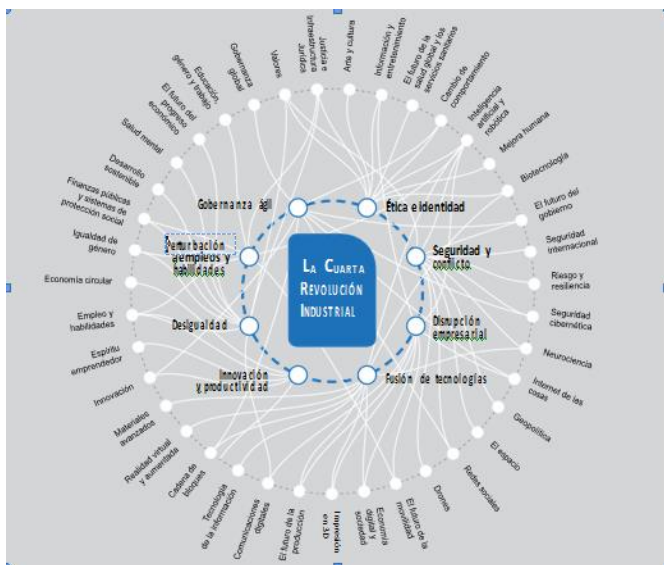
La Cuarta Revolución Industrial

Gobernanza ágil
Ética e identidad
Seguridad y conflicto
Disrupción empresarial
Fusión de tecnologías
Innovación y productividad
Desigualdad
Perturbación a empleos y habilidades

Valores
Justicia e infraestructura jurídica
Arte y cultura
Información y entretenimiento
El futuro de la salud global y los servicios sanitarios
Cambio de comportamiento
Inteligencia artificial y robótica
Mejora humana
Biotecnología
El futuro del gobierno
Seguridad internacional
Riesgo y resiliencia
Seguridad cibernética
Neurociencia
Internet de las cosas
Geopolítica
El espacio
Redes sociales
Drones
El futuro de la movilidad
Economía digital y sociedad
Impresión en 3D
El futuro de la producción
Comunicaciones digitales
Tecnología de la información
Cadena de bloques
Realidad virtual y aumentada
Materiales avanzados
Innovación
Espíritu emprendedor
Empleo y habilidades
Economía circular
Igualdad de género
Finanzas públicas y sistemas de protección social
Desarrollo sostenible
Salud mental
El futuro del progreso económico
Educación, género y trabajo
Gobernanza global